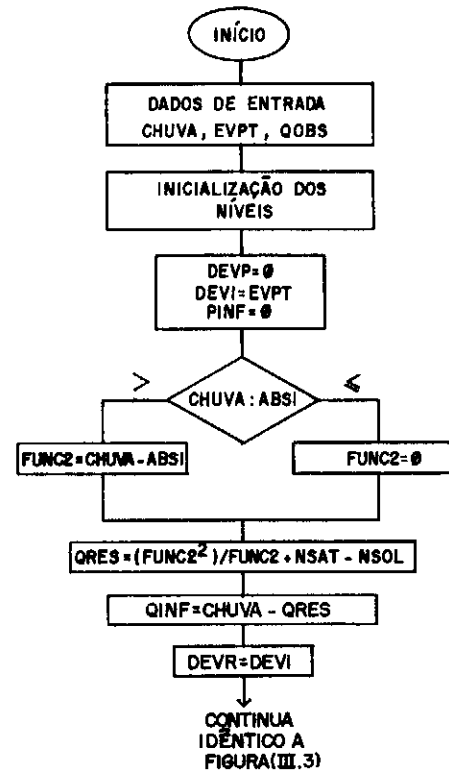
INÍCIO

DADOS DE ENTRADA
CHUVA, EVPT, QOBS

INICIALIZAÇÃO DOS NÍVEIS

DEVP = Ø
DEVI = EVPT
PINF = Ø

>

CHUVA : ABSI

$\leq$

FUNC2 = CHUVA - ABSI

FUNC2 = Ø

QRES = (FUNC2$^2$)/FUNC2 + NSAT - NSOL

QINF = CHUVA - QRES

DEVR = DEVI

CONTINUA IDÊNTICO A FIGURA(III.3)